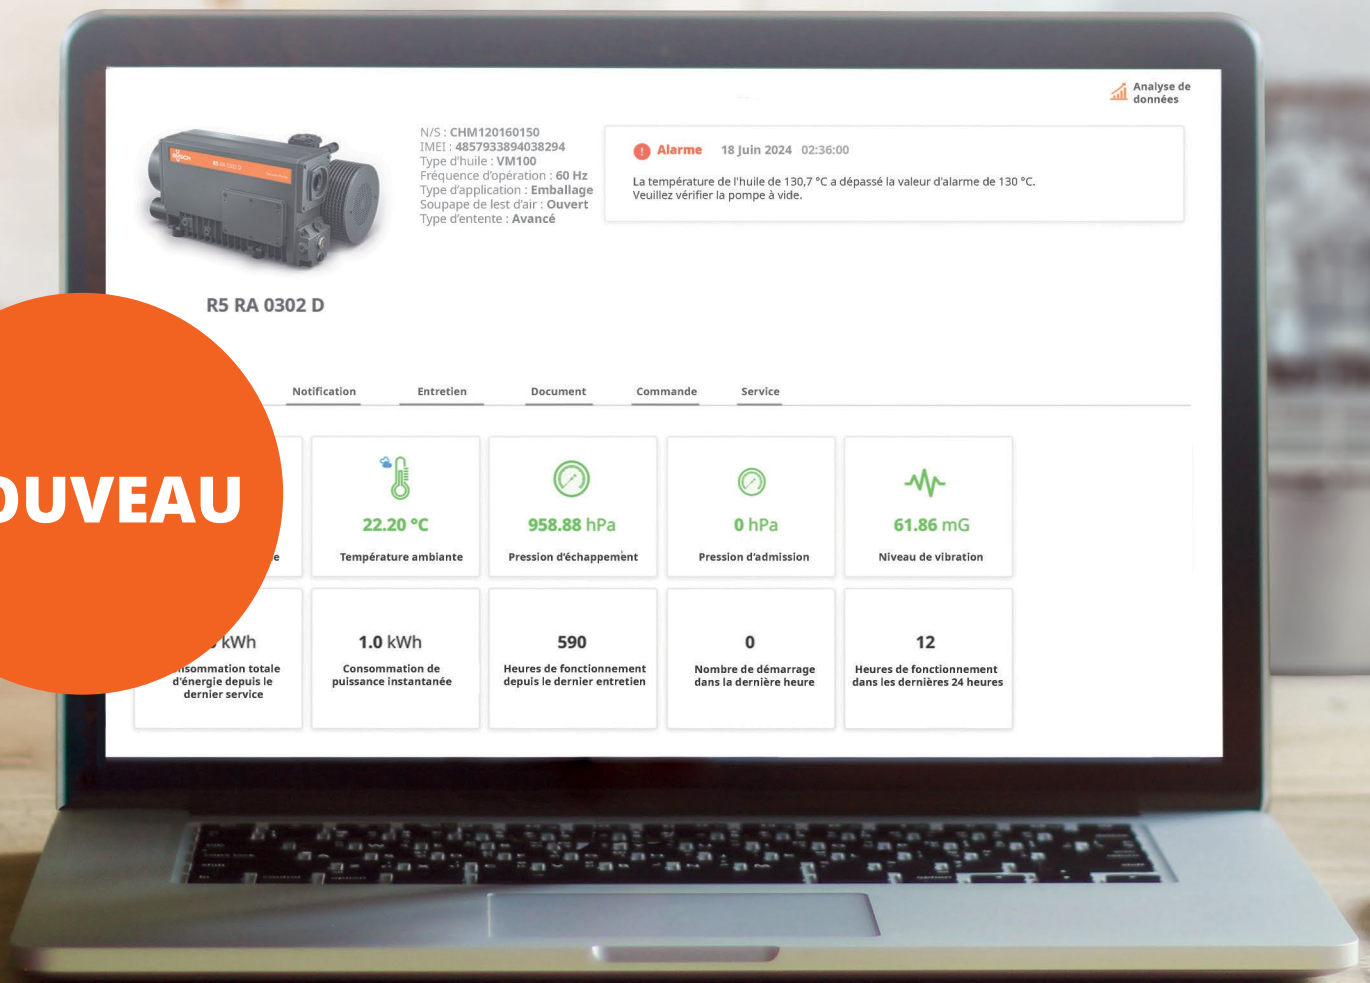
Analyse de données

N/S : CHM120160150
IMEI : 4857933894038294
Type d'huile : VM100
Fréquence d'opération : 60 Hz
Type d'application : Emballage
Soupape de lest d'air : Ouvert
Type d'entente : Avancé

Alarme 18 Juin 2024 02:36:00

La température de l'huile de 130,7 °C a dépassé la valeur d'alarme de 130 °C. Veuillez vérifier la pompe à vide.

R5 RA 0302 D

OUVEAU

Notification Entretien Document Commande Service

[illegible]e

22.20 °C
Température ambiante

958.88 hPa
Pression d'échappement

0 hPa
Pression d'admission

61.86 mG
Niveau de vibration

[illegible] kWh
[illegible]nsommation totale d'énergie depuis le dernier service

1.0 kWh
Consommation de puissance instantanée

590
Heures de fonctionnement depuis le dernier entretien

0
Nombre de démarrage dans la dernière heure

12
Heures de fonctionnement dans les dernières 24 heures